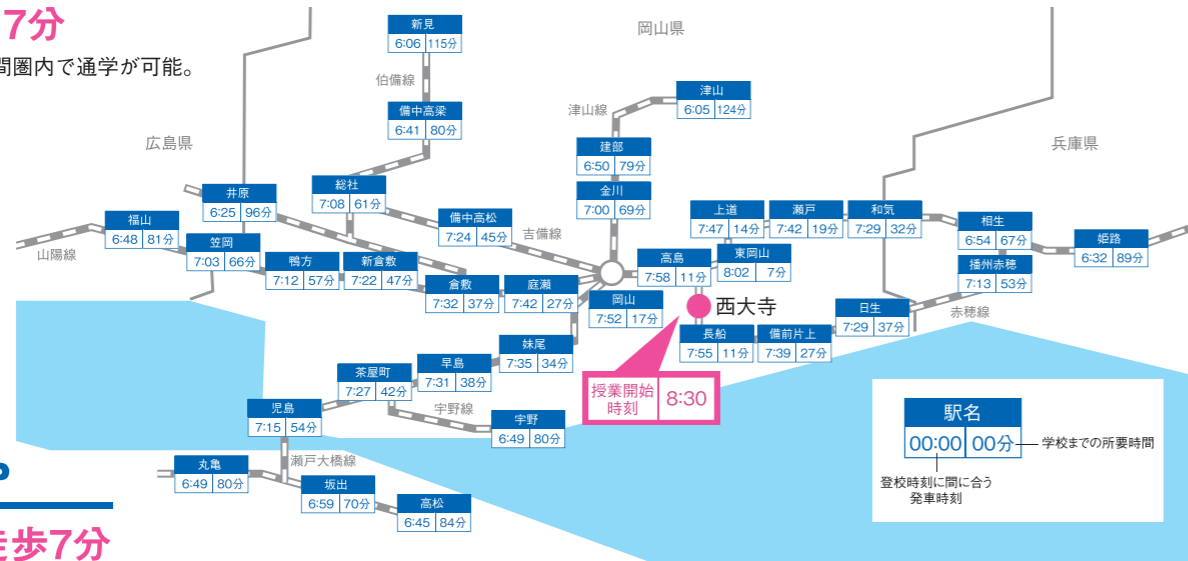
7分
間圏内で通学が可能。

岡山県
広島県
兵庫県

新見 6:06 115分
伯備線
備中高梁 6:41 80分
津山線
津山 6:05 124分
建部 6:50 79分
金川 7:00 69分
総社 7:08 61分
井原 6:25 96分
備中高松 7:24 45分
吉備線
福山 6:48 81分
笠岡 7:03 66分
山陽線
鴨方 7:12 57分
新倉敷 7:22 47分
倉敷 7:32 37分
庭瀬 7:42 27分
高島 7:58 11分
東岡山 8:02 7分
上道 7:47 14分
瀬戸 7:42 19分
和気 7:29 32分
相生 6:54 67分
姫路 6:32 89分
播州赤穂 7:13 53分
赤穂線
岡山 7:52 17分
西大寺
日生 7:29 37分
長船 7:55 11分
備前片上 7:39 27分
妹尾 7:35 34分
早島 7:31 38分
茶屋町 7:27 42分
宇野線
児島 7:15 54分
宇野 6:49 80分
授業開始時刻 8:30
瀬戸大橋線
丸亀 6:49 80分
坂出 6:59 70分
高松 6:45 84分

駅名
00:00 00分
学校までの所要時間
登校時刻に間に合う発車時刻

徒歩7分